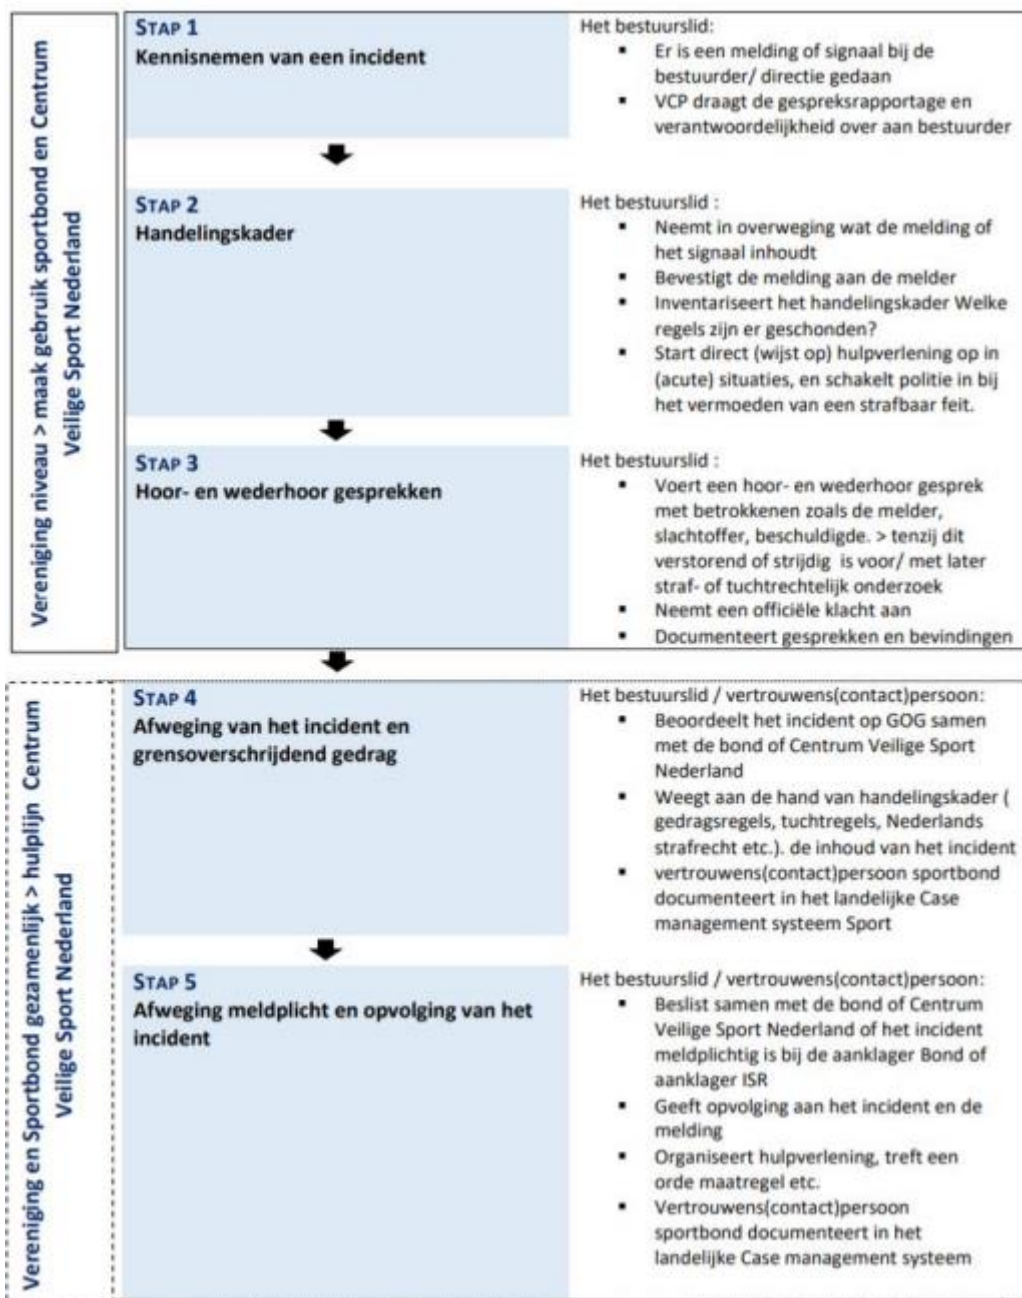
Vereniging niveau > maak gebruik sportbond en Centrum Veilige Sport Nederland

STAP 1
Kennisnemen van een incident

Het bestuurslid:
- Er is een melding of signaal bij de bestuurder/ directie gedaan
- VCP draagt de gespreksrapportage en verantwoordelijkheid over aan bestuurder

STAP 2
Handelingskader

Het bestuurslid :
- Neemt in overweging wat de melding of het signaal inhoudt
- Bevestigt de melding aan de melder
- Inventariseert het handelingskader Welke regels zijn er geschonden?
- Start direct (wijst op) hulpverlening op in (acute) situaties, en schakelt politie in bij het vermoeden van een strafbaar feit.

STAP 3
Hoor- en wederhoor gesprekken

Het bestuurslid :
- Voert een hoor- en wederhoor gesprek met betrokkenen zoals de melder, slachtoffer, beschuldigde. > tenzij dit verstorend of strijdig is voor/ met later straf- of tuchtrechtelijk onderzoek
- Neemt een officiële klacht aan
- Documenteert gesprekken en bevindingen

Vereniging en Sportbond gezamenlijk > hulplijn Centrum Veilige Sport Nederland

STAP 4
Afweging van het incident en grensoverschrijdend gedrag

Het bestuurslid / vertrouwens(contact)persoon:
- Beoordeelt het incident op GOG samen met de bond of Centrum Veilige Sport Nederland
- Weegt aan de hand van handelingskader ( gedragsregels, tuchtregels, Nederlands strafrecht etc.). de inhoud van het incident
- vertrouwens(contact)persoon sportbond documenteert in het landelijke Case management systeem Sport

STAP 5
Afweging meldplicht en opvolging van het incident

Het bestuurslid / vertrouwens(contact)persoon:
- Beslist samen met de bond of Centrum Veilige Sport Nederland of het incident meldplichtig is bij de aanklager Bond of aanklager ISR
- Geeft opvolging aan het incident en de melding
- Organiseert hulpverlening, treft een orde maatregel etc.
- Vertrouwens(contact)persoon sportbond documenteert in het landelijke Case management systeem